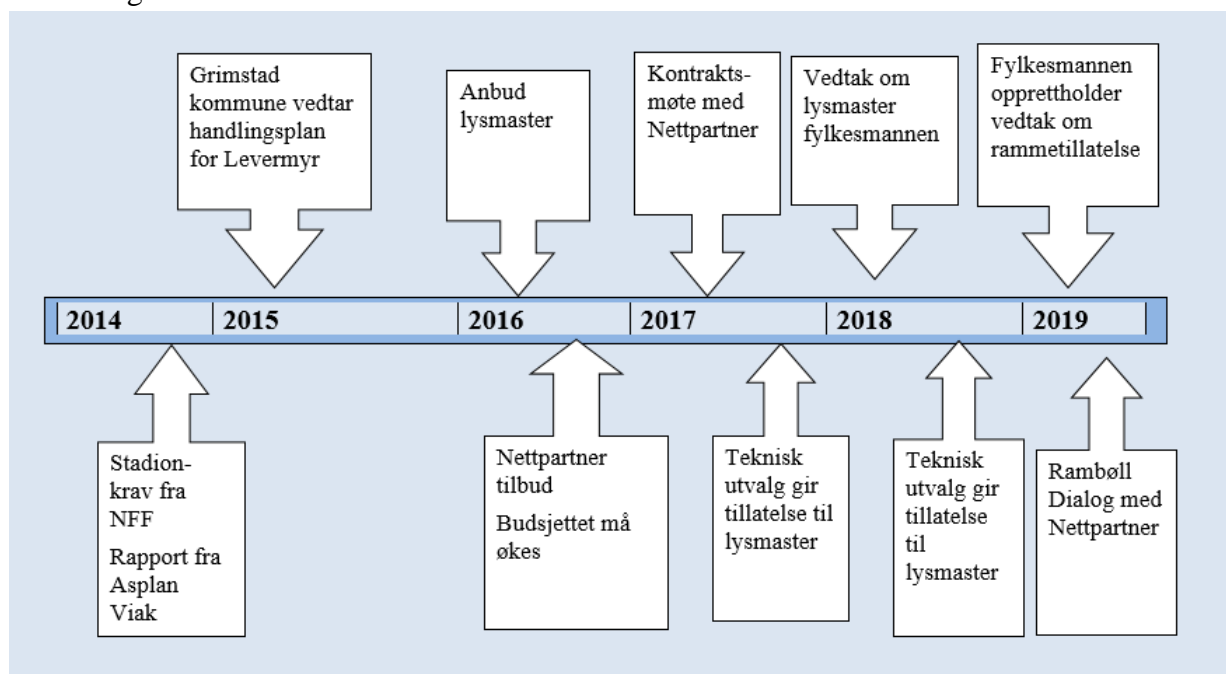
Grimstad kommune vedtar handlingsplan for Levermyr

Anbud lysmaster

Kontrakts-møte med Nettpartner

Vedtak om lysmaster fylkesmannen

Fylkesmannen opprettholder vedtak om rammetillatelse

| 2014 | 2015 | 2016 | 2017 | 2018 | 2019 |
|---|---|---|---|---|---|

Stadion-krav fra NFF

Rapport fra Asplan Viak

Nettpartner tilbud

Budsjettet må økes

Teknisk utvalg gir tillatelse til lysmaster

Teknisk utvalg gir tillatelse til lysmaster

Rambøll Dialog med Nettpartner